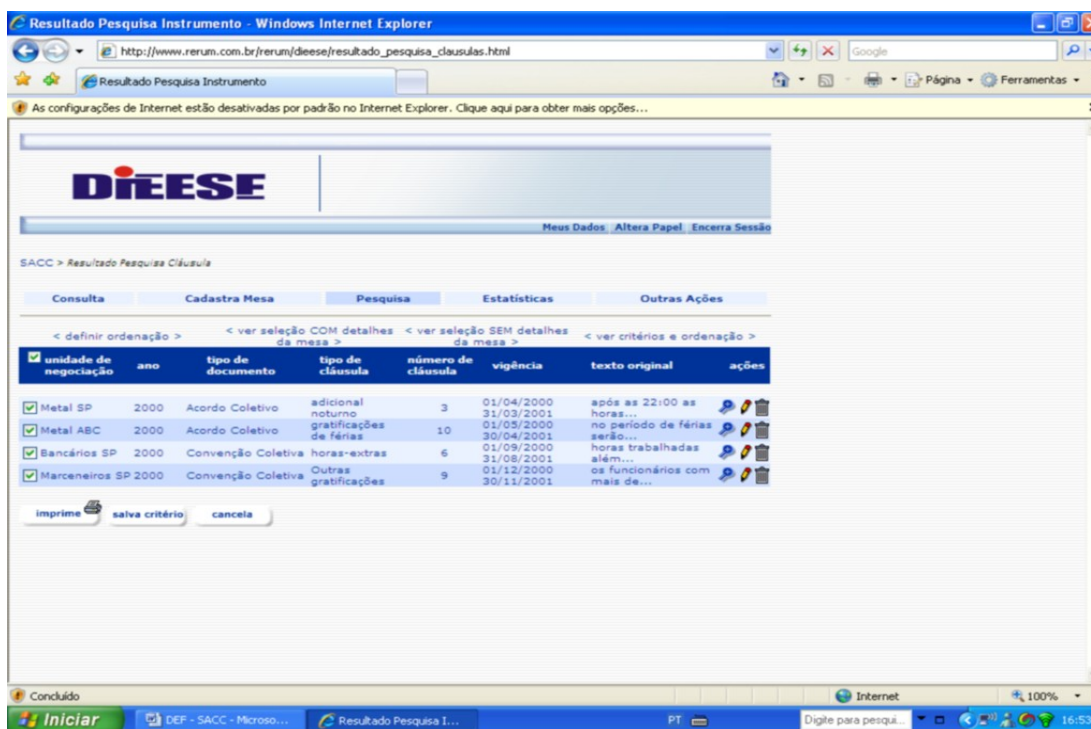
Resultado Pesquisa Instrumento - Windows Internet Explorer

http://www.rerum.com.br/rerum/dieese/resultado_pesquisa_clausulas.html

Google

Resultado Pesquisa Instrumento

Página ▾ Ferramentas ▾

As configurações de Internet estão desativadas por padrão no Internet Explorer. Clique aqui para obter mais opções...

DIEESE

Meus Dados Altera Papel Encerra Sessão

SACC > Resultado Pesquisa Cláusula

Consulta | Cadastra Mesa | Pesquisa | Estatísticas | Outras Ações

< definir ordenação > < ver seleção COM detalhes da mesa > < ver seleção SEM detalhes da mesa > < ver critérios e ordenação >

| unidade de negociação | ano | tipo de documento | tipo de cláusula | número de cláusula | vigência | texto original | ações |
|---|---|---|---|---|---|---|---|
| Metal SP | 2000 | Acordo Coletivo | adicional noturno | 3 | 01/04/2000 31/03/2001 | após as 22:00 as horas... | |
| Metal ABC | 2000 | Acordo Coletivo | gratificações de férias | 10 | 01/05/2000 30/04/2001 | no período de férias serão... | |
| Bancários SP | 2000 | Convenção Coletiva | horas-extras | 6 | 01/09/2000 31/08/2001 | horas trabalhadas além... | |
| Marceneiros SP | 2000 | Convenção Coletiva | Outras gratificações | 9 | 01/12/2000 30/11/2001 | os funcionários com mais de... | |

imprime salva critério cancela

Concluído

Internet

100%

Iniciar DEF - SACC - Microso... Resultado Pesquisa I... PT Digite para pesqui... 16:53